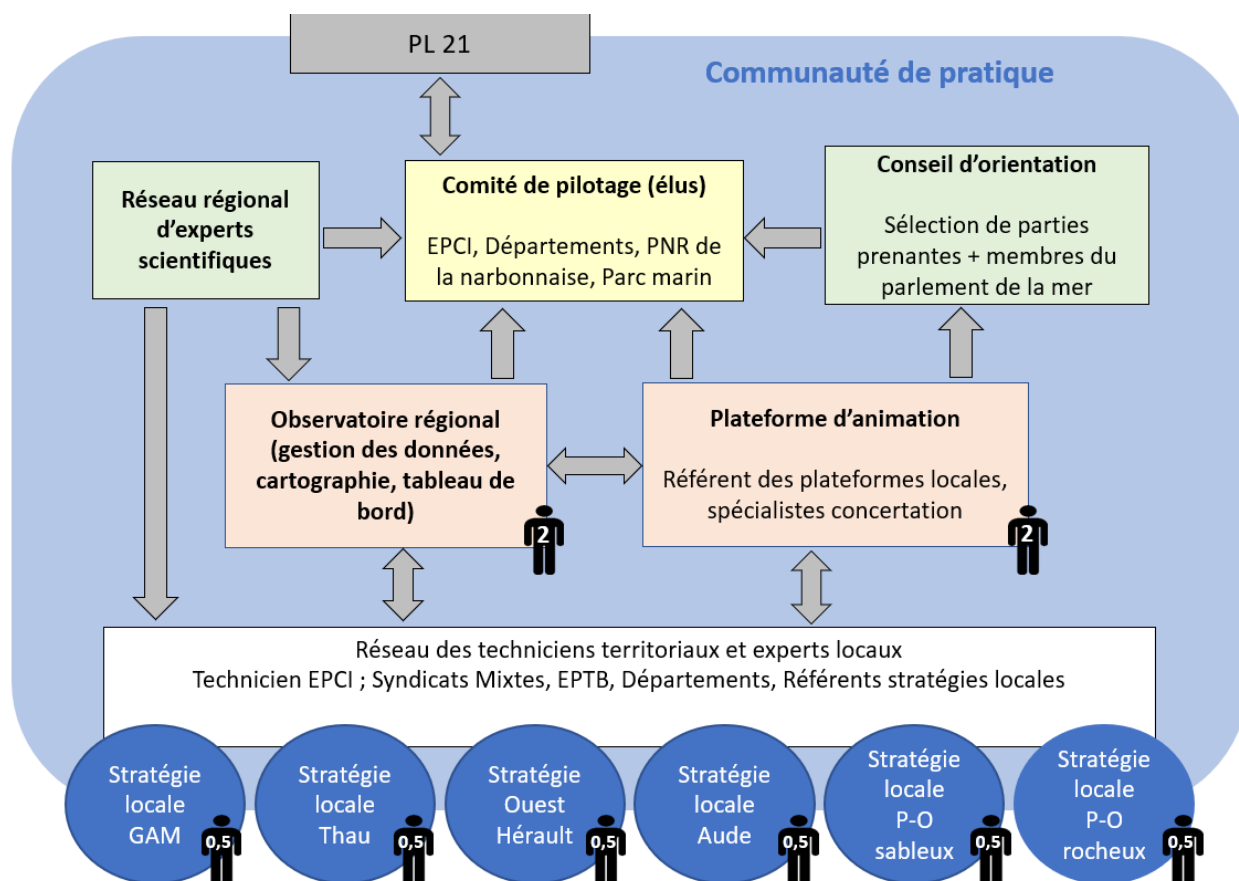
PL 21

Communauté de pratique

Réseau régional d'experts scientifiques

Comité de pilotage (élus)

EPCI, Départements, PNR de la narbonnaise, Parc marin

Conseil d'orientation

Sélection de parties prenantes + membres du parlement de la mer

Observatoire régional (gestion des données, cartographie, tableau de bord)

2

Plateforme d'animation

Référent des plateformes locales, spécialistes concertation

2

Réseau des techniciens territoriaux et experts locaux
Technicien EPCI ; Syndicats Mixtes, EPTB, Départements, Référents stratégies locales

Stratégie locale GAM

0,5

Stratégie locale Thau

0,5

Stratégie Ouest Hérault

0,5

Stratégie locale Aude

0,5

Stratégie locale P-O sableux

0,5

Stratégie locale P-O rocheux

0,5